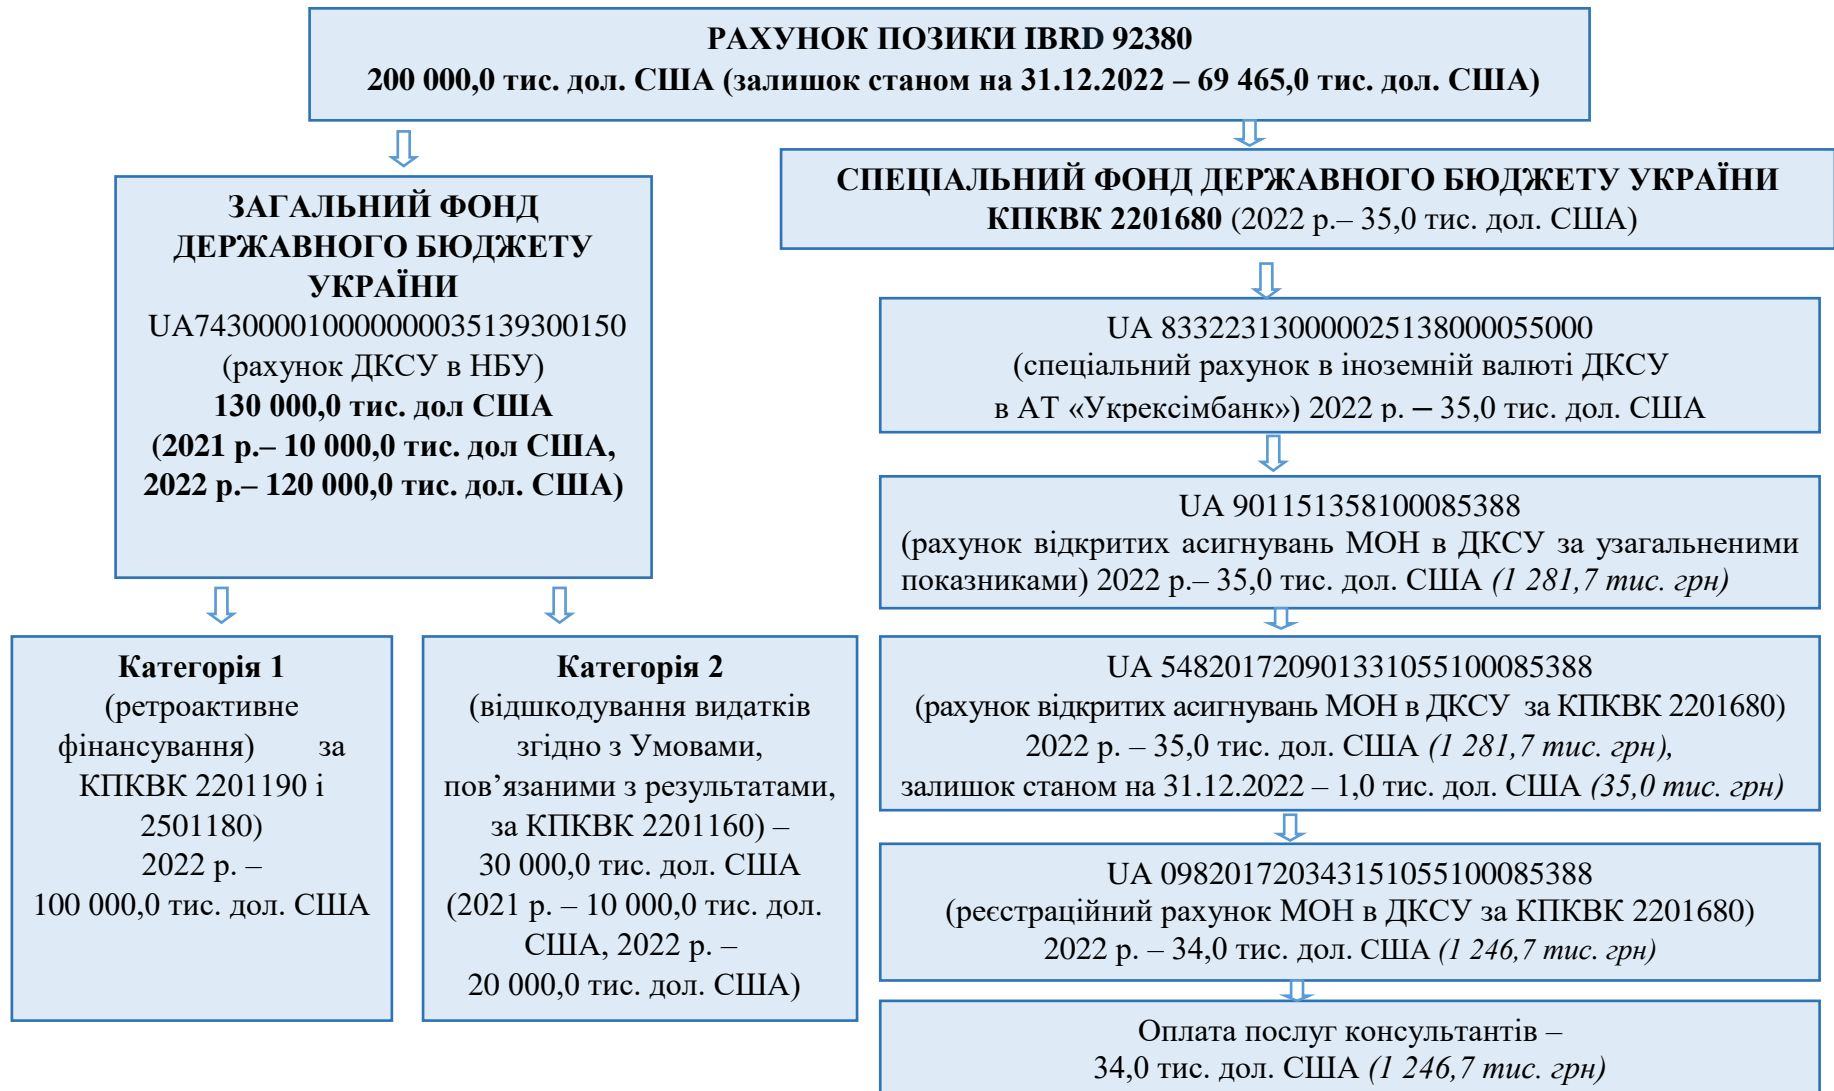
**РАХУНОК ПОЗИКИ IBRD 92380**
**200 000,0 тис. дол. США (залишок станом на 31.12.2022 – 69 465,0 тис. дол. США)**

**ЗАГАЛЬНИЙ ФОНД ДЕРЖАВНОГО БЮДЖЕТУ УКРАЇНИ**
UA743000010000000035139300150
(рахунок ДКСУ в НБУ)
**130 000,0 тис. дол США**
**(2021 р.– 10 000,0 тис. дол США,**
**2022 р.– 120 000,0 тис. дол. США)**

**Категорія 1**
(ретроактивне фінансування) за КПКВК 2201190 і 2501180)
2022 р. –
100 000,0 тис. дол. США

**Категорія 2**
(відшкодування видатків згідно з Умовами, пов’язаними з результатами, за КПКВК 2201160) –
30 000,0 тис. дол. США
(2021 р. – 10 000,0 тис. дол. США, 2022 р. –
20 000,0 тис. дол. США)

**СПЕЦІАЛЬНИЙ ФОНД ДЕРЖАВНОГО БЮДЖЕТУ УКРАЇНИ**
**КПКВК 2201680** (2022 р.– 35,0 тис. дол. США)

UA 833223130000025138000055000
(спеціальний рахунок в іноземній валюті ДКСУ в АТ «Укрексімбанк») 2022 р. – 35,0 тис. дол. США

UA 901151358100085388
(рахунок відкритих асигнувань МОН в ДКСУ за узагальненими показниками) 2022 р.– 35,0 тис. дол. США *(1 281,7 тис. грн)*

UA 548201720901331055100085388
(рахунок відкритих асигнувань МОН в ДКСУ за КПКВК 2201680)
2022 р. – 35,0 тис. дол. США *(1 281,7 тис. грн),*
залишок станом на 31.12.2022 – 1,0 тис. дол. США *(35,0 тис. грн)*

UA 098201720343151055100085388
(реєстраційний рахунок МОН в ДКСУ за КПКВК 2201680)
2022 р. – 34,0 тис. дол. США *(1 246,7 тис. грн)*

Оплата послуг консультантів –
34,0 тис. дол. США *(1 246,7 тис. грн)*